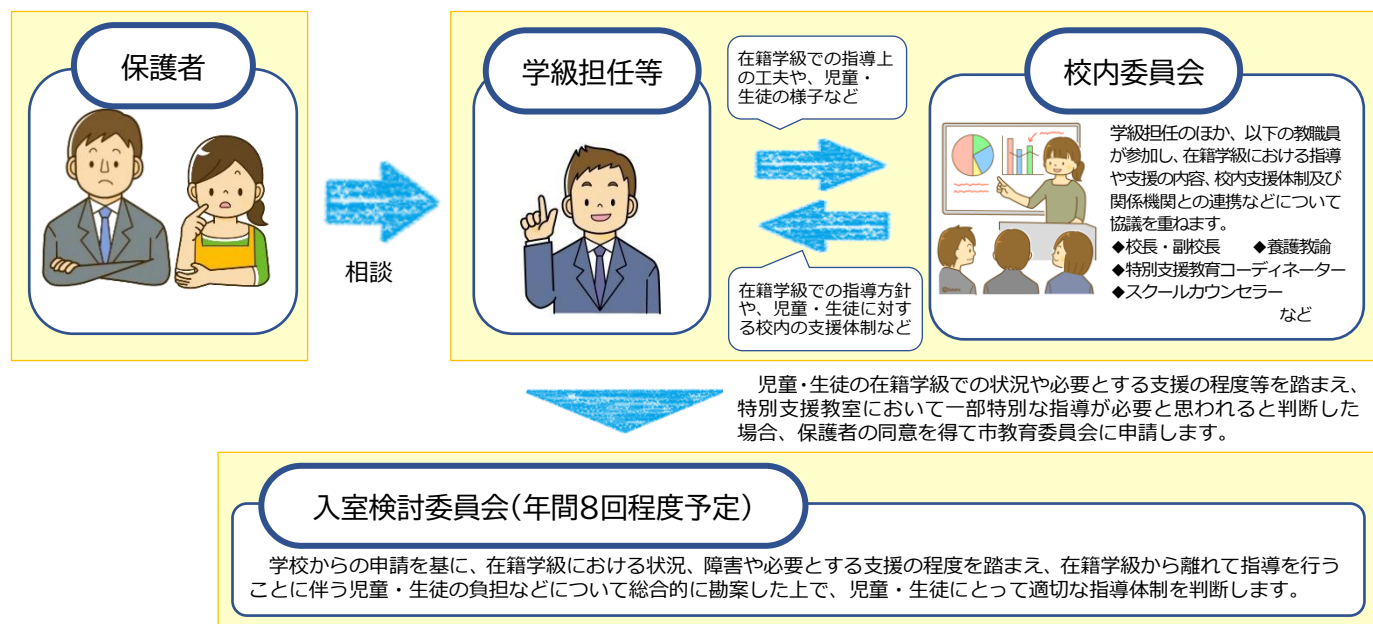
保護者

相談

学級担任等

在籍学級での指導上の工夫や、児童・生徒の様子など

在籍学級での指導方針や、児童・生徒に対する校内の支援体制など

校内委員会

学級担任のほか、以下の教職員が参加し、在籍学級における指導や支援の内容、校内支援体制及び関係機関との連携などについて協議を重ねます。
◆校長・副校長　◆養護教諭
◆特別支援教育コーディネーター
◆スクールカウンセラー
など

児童･生徒の在籍学級での状況や必要とする支援の程度等を踏まえ、特別支援教室において一部特別な指導が必要と思われると判断した場合、保護者の同意を得て市教育委員会に申請します。

入室検討委員会（年間8回程度予定）

学校からの申請を基に、在籍学級における状況、障害や必要とする支援の程度を踏まえ、在籍学級から離れて指導を行うことに伴う児童・生徒の負担などについて総合的に勘案した上で、児童・生徒にとって適切な指導体制を判断します。